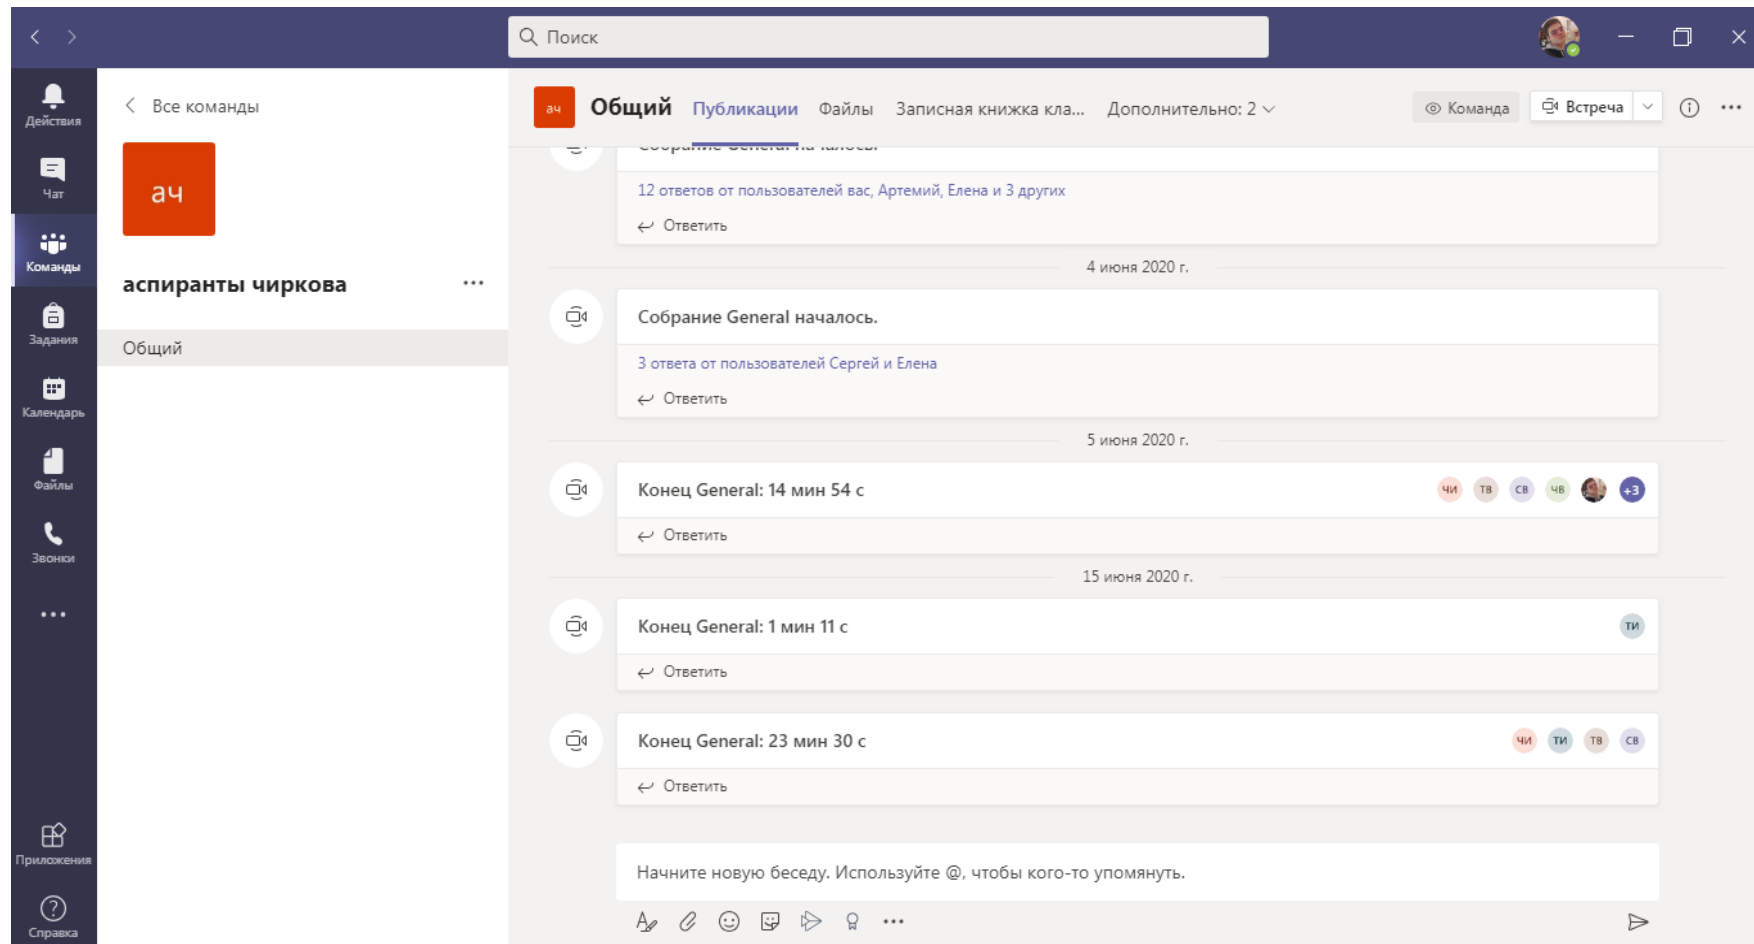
Поиск

Действия
Чат
Команды
Задания
Календарь
Файлы
Звонки
...
Приложения
Справка

Все команды

ач

аспиранты чиркова ...

Общий

ач Общий Публикации Файлы Записная книжка кла... Дополнительно: 2

Команда Встреча

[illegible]

12 ответов от пользователей вас, Артемий, Елена и 3 других

Ответить

4 июня 2020 г.

Собрание General началось.

3 ответа от пользователей Сергей и Елена

Ответить

5 июня 2020 г.

Конец General: 14 мин 54 с

ЧИ ТВ СВ ЧВ +3

Ответить

15 июня 2020 г.

Конец General: 1 мин 11 с

ТИ

Ответить

Конец General: 23 мин 30 с

ЧИ ТИ ТВ СВ

Ответить

Начните новую беседу. Используйте @, чтобы кого-то упомянуть.